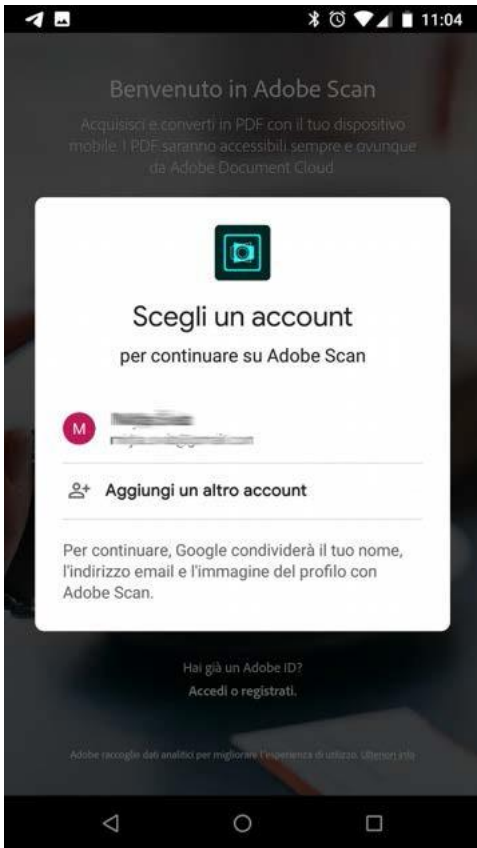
11:04

Benvenuto in Adobe Scan

Acquisisci e converti in PDF con il tuo dispositivo mobile. I PDF saranno accessibili sempre e ovunque da Adobe Document Cloud

Scegli un account

per continuare su Adobe Scan

M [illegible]
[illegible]

Aggiungi un altro account

Per continuare, Google condividerà il tuo nome, l'indirizzo email e l'immagine del profilo con Adobe Scan.

Hai già un Adobe ID?
Accedi o registrati.

Adobe raccoglie dati analitici per migliorare l'esperienza di utilizzo. Ulteriori info